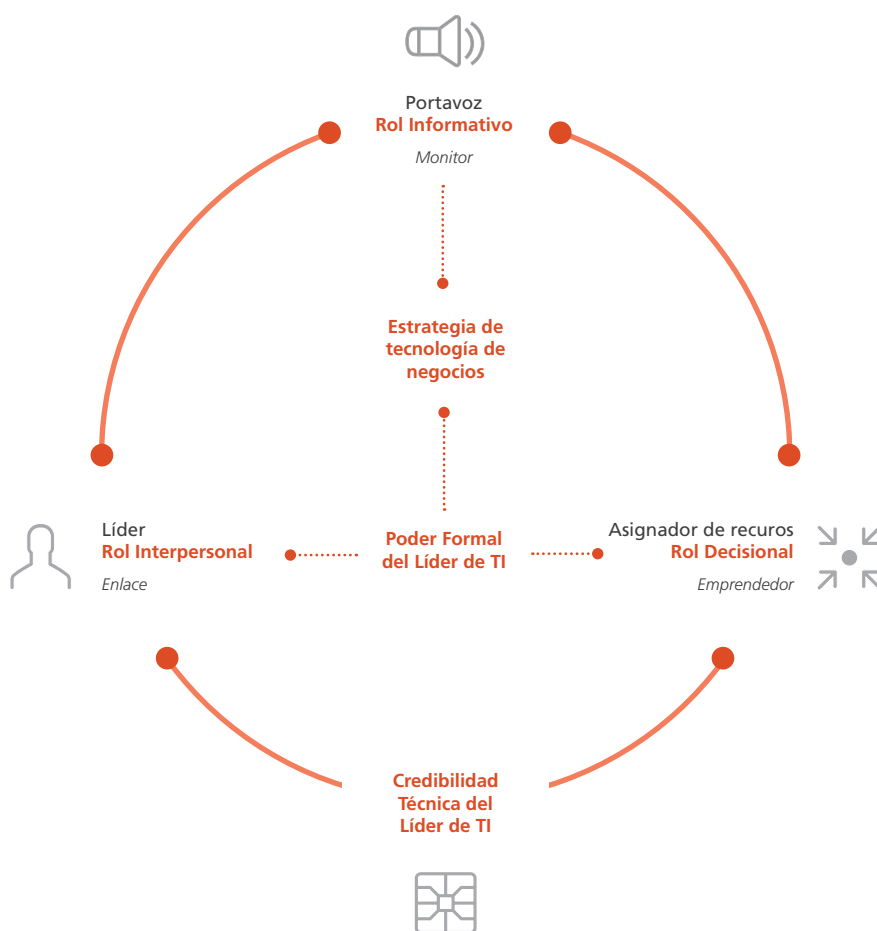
Portavoz
Rol Informativo
Monitor

Estrategia de tecnología de negocios

Líder
Rol Interpersonal
Enlace

Poder Formal del Líder de TI

Asignador de recuros
Rol Decisional
Emprendedor

Credibilidad Técnica del Líder de TI